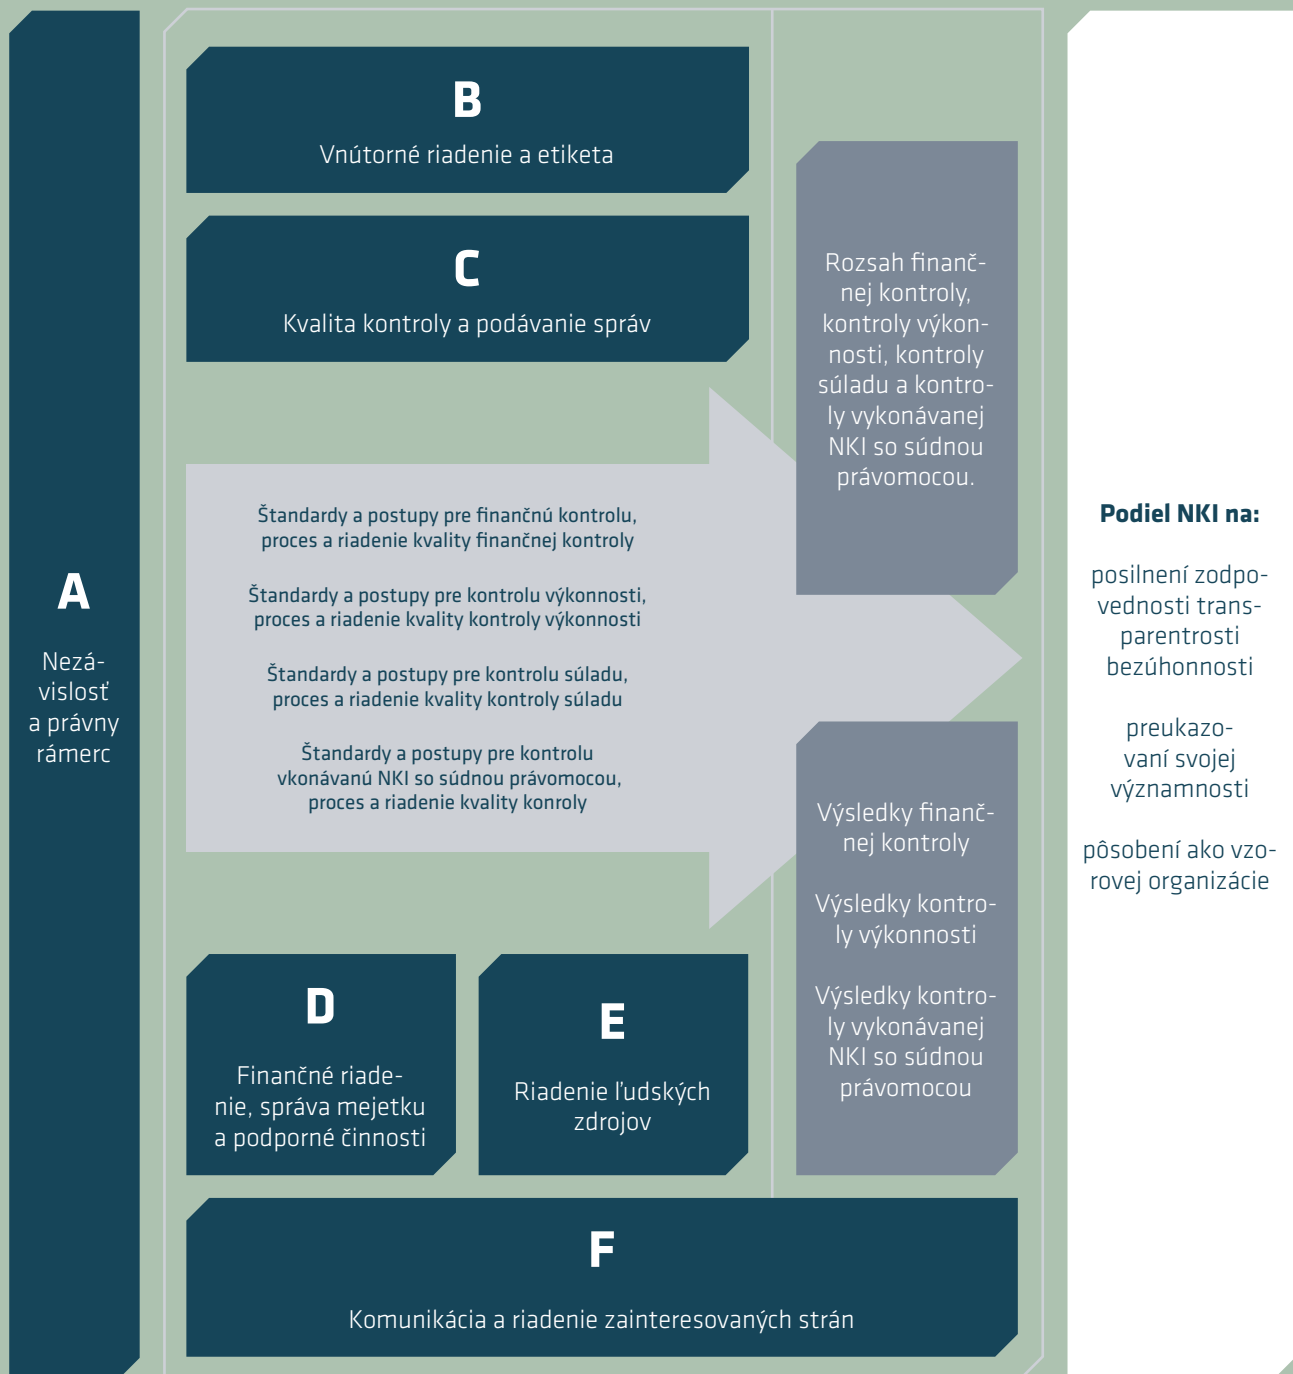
A

Nezávislosť a právny rámerc

B

Vnútorné riadenie a etiketa

C

Kvalita kontroly a podávanie správ

Štandardy a postupy pre finančnú kontrolu, proces a riadenie kvality finančnej kontroly

Štandardy a postupy pre kontrolu výkonnosti, proces a riadenie kvality kontroly výkonnosti

Štandardy a postupy pre kontrolu súladu, proces a riadenie kvality kontroly súladu

Štandardy a postupy pre kontrolu vkonávanú NKI so súdnou právomocou, proces a riadenie kvality konroly

Rozsah finančnej kontroly, kontroly výkonnosti, kontroly súladu a kontroly vykonávanej NKI so súdnou právomocou.

Výsledky finančnej kontroly

Výsledky kontroly výkonnosti

Výsledky kontroly vykonávanej NKI so súdnou právomocou

D

Finančné riadenie, správa mejetku a podporné činnosti

E

Riadenie ľudských zdrojov

F

Komunikácia a riadenie zainteresovaných strán

Podiel NKI na:

posilnení zodpovednosti transparentrosti bezúhonnosti

preukazovaní svojej významnosti

pôsobení ako vzorovej organizácie